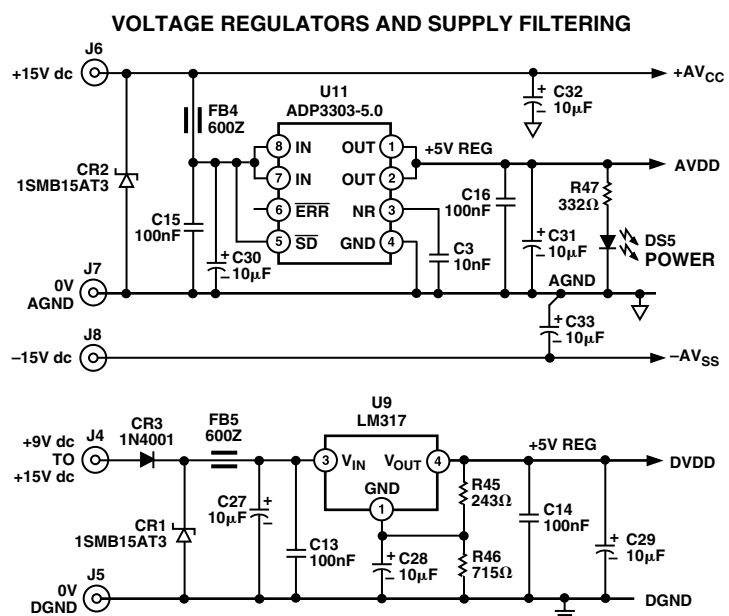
VOLTAGE REGULATORS AND SUPPLY FILTERING

J6
+15V dc
+AV$_{CC}$
C32
10µF
FB4
600Z
U11
ADP3303-5.0
8 IN
7 IN
6 $\overline{ERR}$
5 $\overline{SD}$
OUT 1
OUT 2
NR 3
GND 4
+5V REG
AVDD
CR2
1SMB15AT3
C15
100nF
C30
10µF
C16
100nF
C3
10nF
C31
10µF
R47
332Ω
DS5
POWER
J7
0V
AGND
AGND
J8
–15V dc
C33
10µF
–AV$_{SS}$

U9
LM317
CR3
1N4001
FB5
600Z
+9V dc
TO
+15V dc
J4
3 V$_{IN}$
V$_{OUT}$ 4
GND
1
+5V REG
DVDD
R45
243Ω
C27
10µF
CR1
1SMB15AT3
C13
100nF
C28
10µF
R46
715Ω
C14
100nF
C29
10µF
J5
0V
DGND
DGND